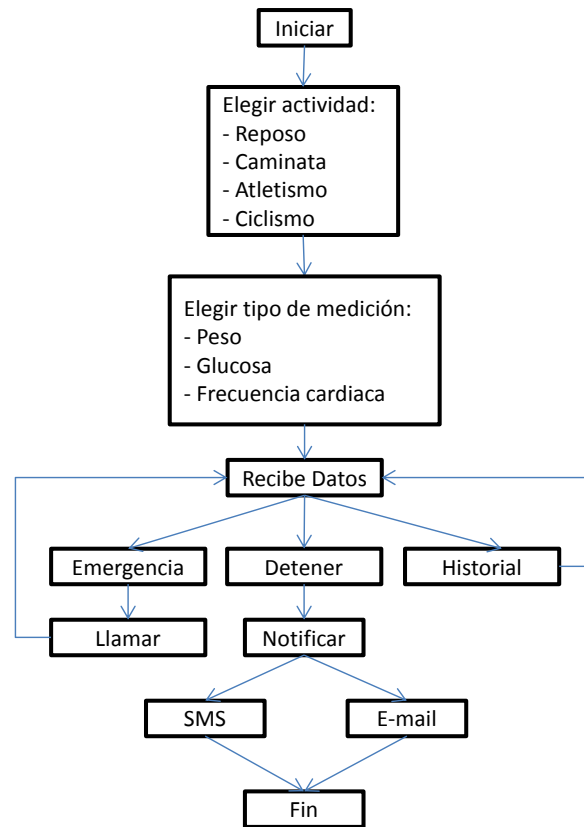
Iniciar

Elegir actividad:
- Reposo
- Caminata
- Atletismo
- Ciclismo

Elegir tipo de medición:
- Peso
- Glucosa
- Frecuencia cardiaca

Recibe Datos

Emergencia

Detener

Historial

Llamar

Notificar

SMS

E-mail

Fin